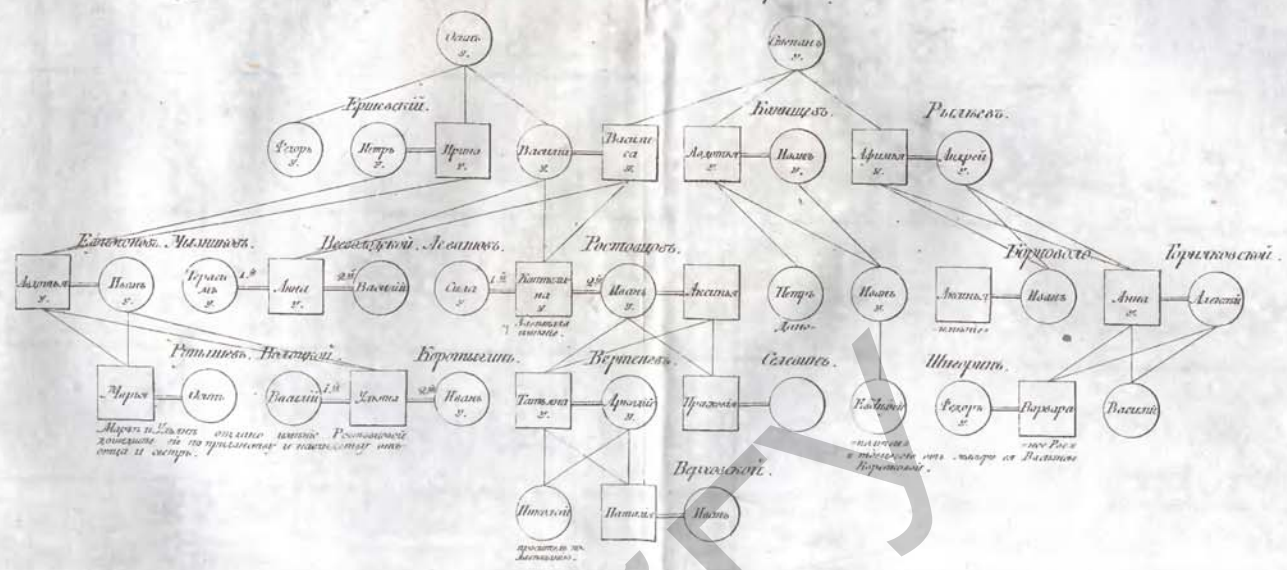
Осипъ у.

Степанъ у.

Еришевскій.

Рылѣевъ.

Кунищевъ.

Федоръ у.

Петръ у.

Ирина у.

Василій у.

Василиса у.

Авдотья у.

Иванъ у.

Афимья у.

Андрей у.

Бахметевъ.

Чулищевъ.

Нѣсвитской.

Левашевъ.

Ростовцевъ.

Борковской.

Горяковской.

Авдотья у.

Иванъ у.

Герасимъ у.

Анна у.

Василій

Сила у.

Катерина у.

Иванъ у.

Аксинья

Петръ

Иванъ у.

Аксинья

Иванъ

Анна у.

Алексѣй

Ртищевъ.

Волынской.

Коротнѣвъ.

Вертепевъ.

Селезневъ.

Шеинъ.

Марья

Осипъ

Василій

Ульяна

Иванъ у.

Татьяна у.

Аркадій у.

Прасковья

Наталья

Федоръ у.

Варвара

Василій

Верховской.

Николай

Наталья

Иванъ

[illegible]